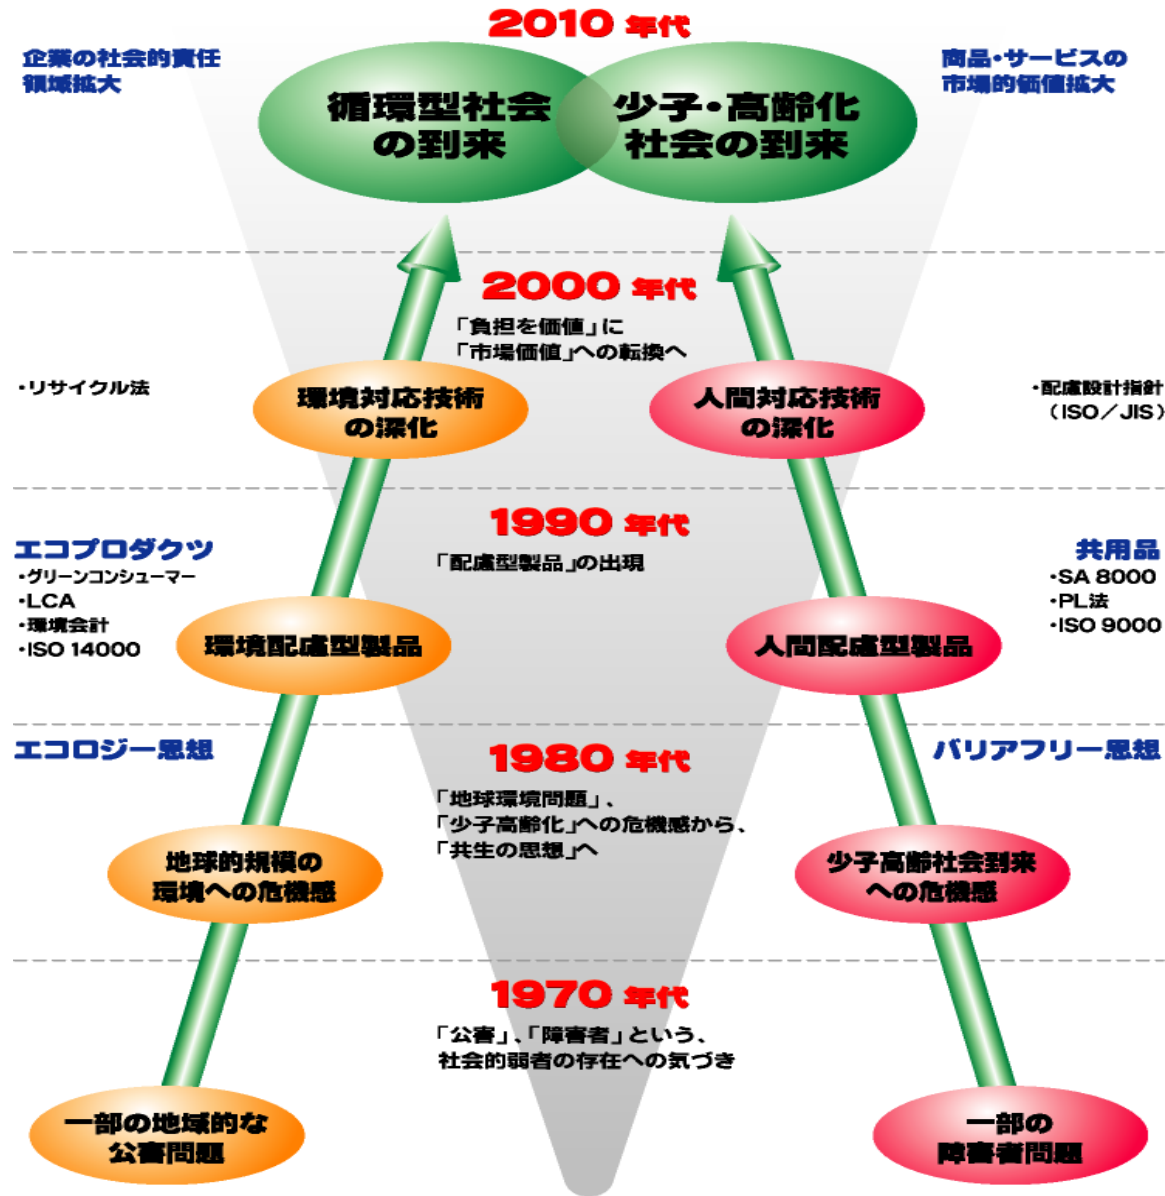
2010 年代

企業の社会的責任領域拡大

商品・サービスの市場的価値拡大

循環型社会の到来

少子・高齢化社会の到来

2000 年代

「負担を価値」に
「市場価値」への転換へ

・リサイクル法

環境対応技術の深化

人間対応技術の深化

・配慮設計指針（ISO／JIS）

1990 年代

「配慮型製品」の出現

エコプロダクツ
・グリーンコンシューマー
・LCA
・環境会計
・ISO 14000

環境配慮型製品

人間配慮型製品

共用品
・SA 8000
・PL法
・ISO 9000

エコロジー思想

1980 年代

バリアフリー思想

「地球環境問題」、
「少子高齢化」への危機感から、
「共生の思想」へ

地球的規模の環境への危機感

少子高齢社会到来への危機感

1970 年代

「公害」、「障害者」という、
社会的弱者の存在への気づき

一部の地域的な公害問題

一部の障害者問題